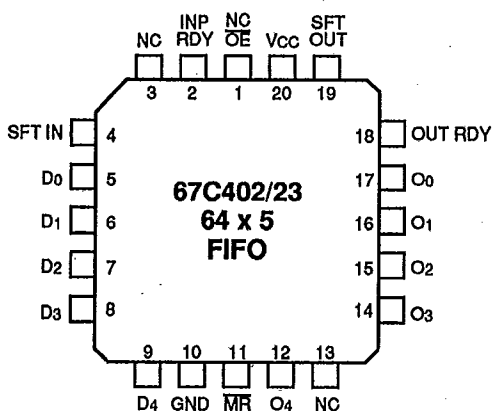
NC INP RDY $\frac{NC}{\overline{OE}}$ VCC SFT OUT

3 2 1 20 19

SFT IN 4

D0 5

D1 6

D2 7

D3 8

18 OUT RDY

17 O0

16 O1

15 O2

14 O3

67C402/23
64 x 5
FIFO

9 10 11 12 13

D4 GND $\overline{MR}$ O4 NC